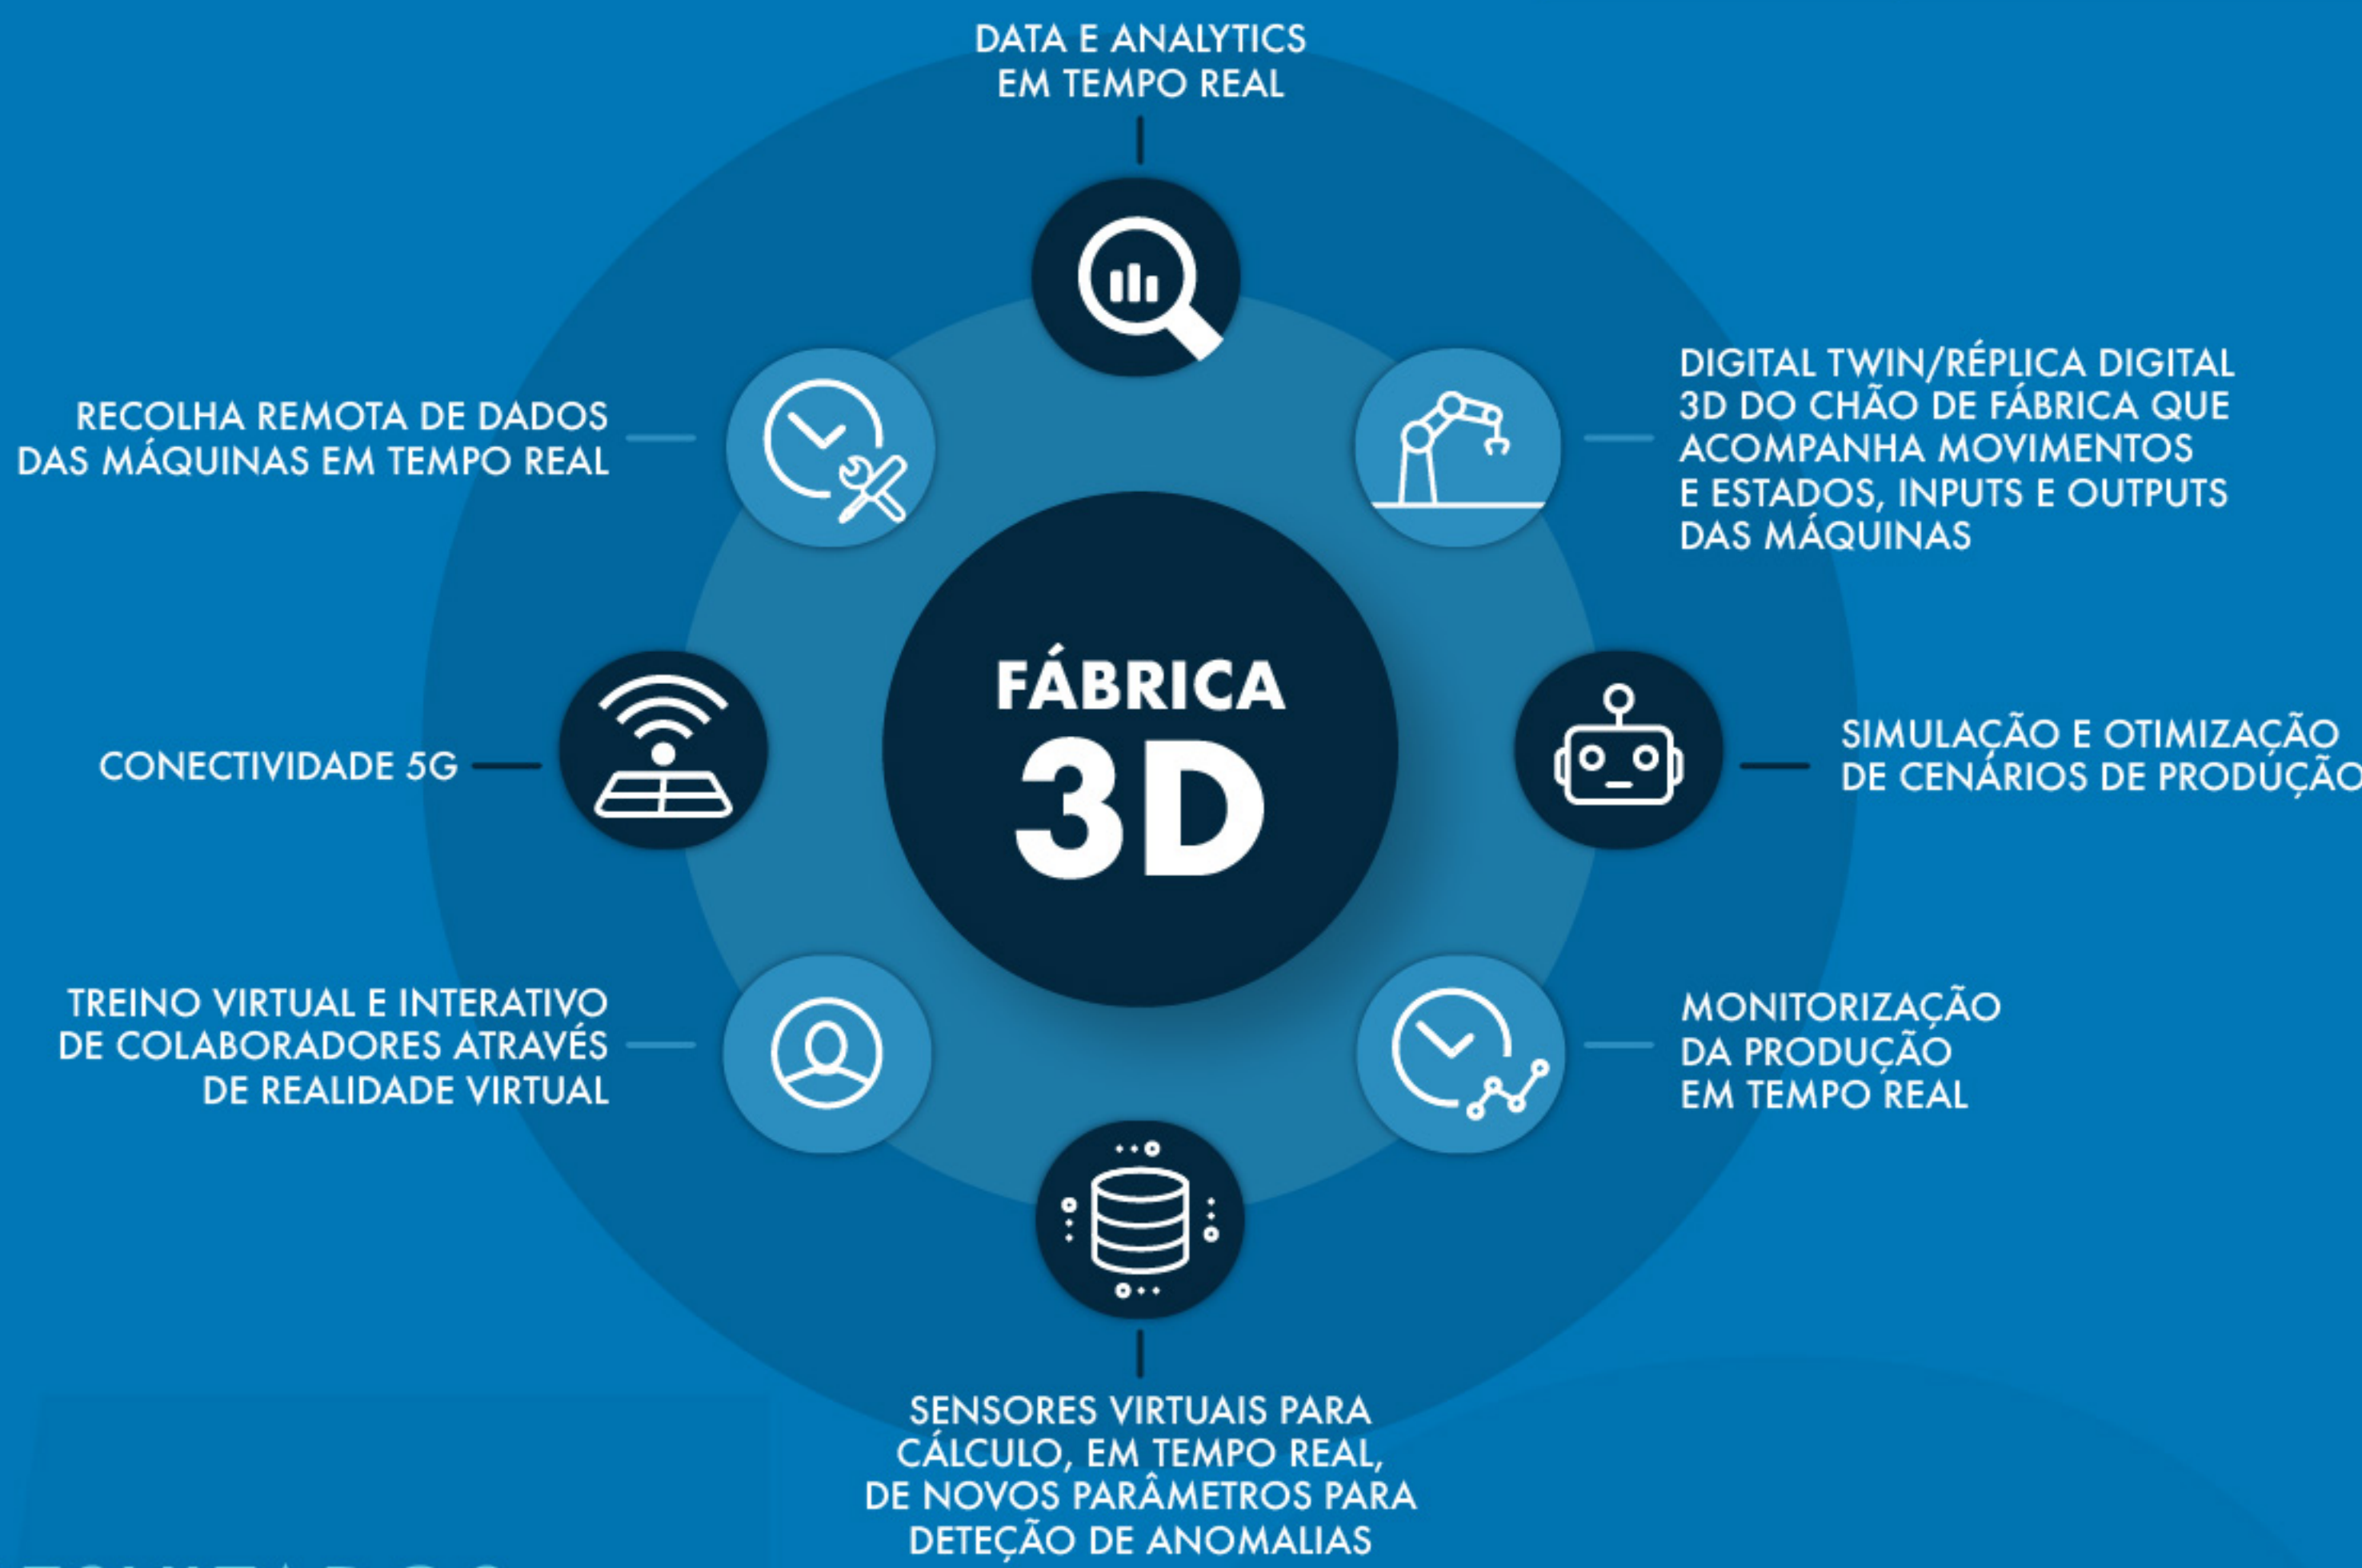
DATA E ANALYTICS EM TEMPO REAL

RECOLHA REMOTA DE DADOS DAS MÁQUINAS EM TEMPO REAL

DIGITAL TWIN/RÉPLICA DIGITAL 3D DO CHÃO DE FÁBRICA QUE ACOMPANHA MOVIMENTOS E ESTADOS, INPUTS E OUTPUTS DAS MÁQUINAS

FÁBRICA 3D

CONECTIVIDADE 5G

SIMULAÇÃO E OTIMIZAÇÃO DE CENÁRIOS DE PRODUÇÃO

TREINO VIRTUAL E INTERATIVO DE COLABORADORES ATRAVÉS DE REALIDADE VIRTUAL

MONITORIZAÇÃO DA PRODUÇÃO EM TEMPO REAL

SENSORES VIRTUAIS PARA CÁLCULO, EM TEMPO REAL, DE NOVOS PARÂMETROS PARA DETEÇÃO DE ANOMALIAS

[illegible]